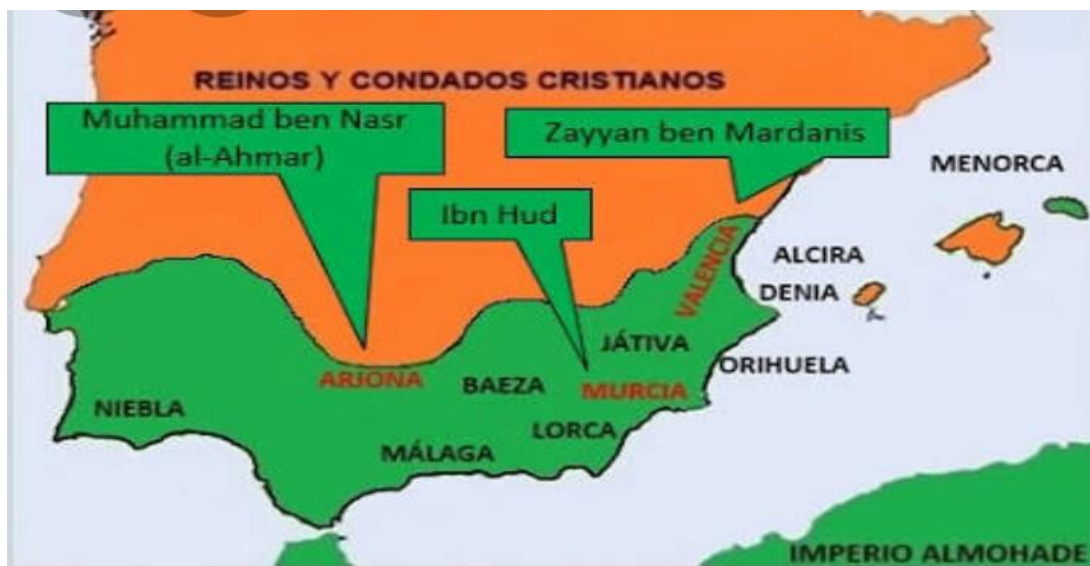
REINOS Y CONDADOS CRISTIANOS

Muhammad ben Nasr (al-Ahmar)

Zayyan ben Mardanis

Ibn Hud

MENORCA

VALENCIA

ALCIRA

DENIA

JÁTIVA

ORIHUELA

ARJONA

BAEZA

MURCIA

NIEBLA

LORCA

MÁLAGA

IMPERIO ALMOHADE